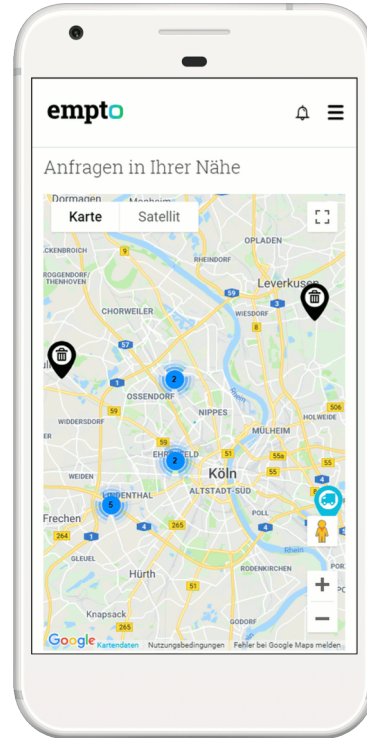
empto

Anfragen in Ihrer Nähe

Karte | Satellit

OPLADEN
Leverkusen
RHEINDORF
59
WIESDORF
DORF/THENHOVEN
CHORWEILER
57
1
2
OSSENDORF
NIPPES
59
WIDDERSDORF
HOLWEIDE
506
MÜLHEIM
59
EHRENFELD
2
55a
Köln
55
ALTSTADT-SÜD
LINDENTHAL
5
4
Frechen
264
4
265
POLL
GLEUEL
4
RODENKIRCHEN
Hürth
51
Knapsack
265
Google
Kartendaten
Nutzungsbedingungen
Fehler bei Google Maps melden